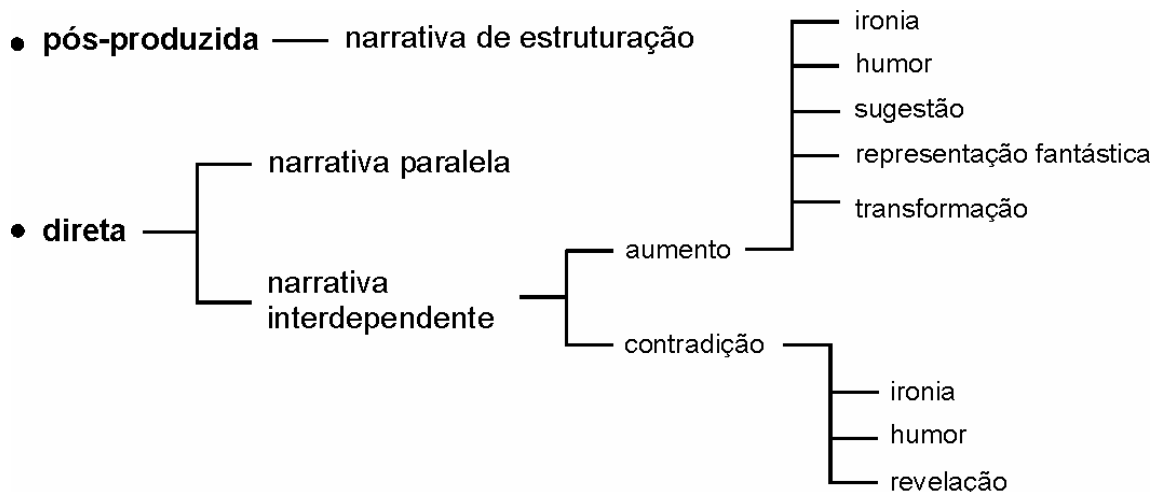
• pós-produzida — narrativa de estruturação

• direta

narrativa paralela

narrativa interdependente

aumento

ironia

humor

sugestão

representação fantástica

transformação

contradição

ironia

humor

revelação